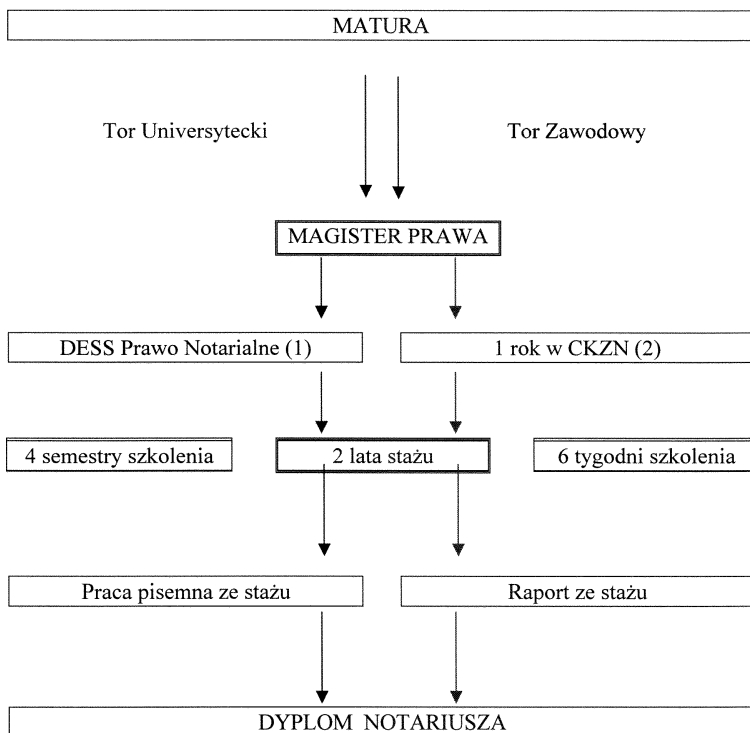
MATURA

Tor Universytecki

Tor Zawodowy

MAGISTER PRAWA

DESS Prawo Notarialne (1)

1 rok w CKZN (2)

4 semestry szkolenia

2 lata stażu

6 tygodni szkolenia

Praca pisemna ze stażu

Raport ze stażu

DYPLOM NOTARIUSZA